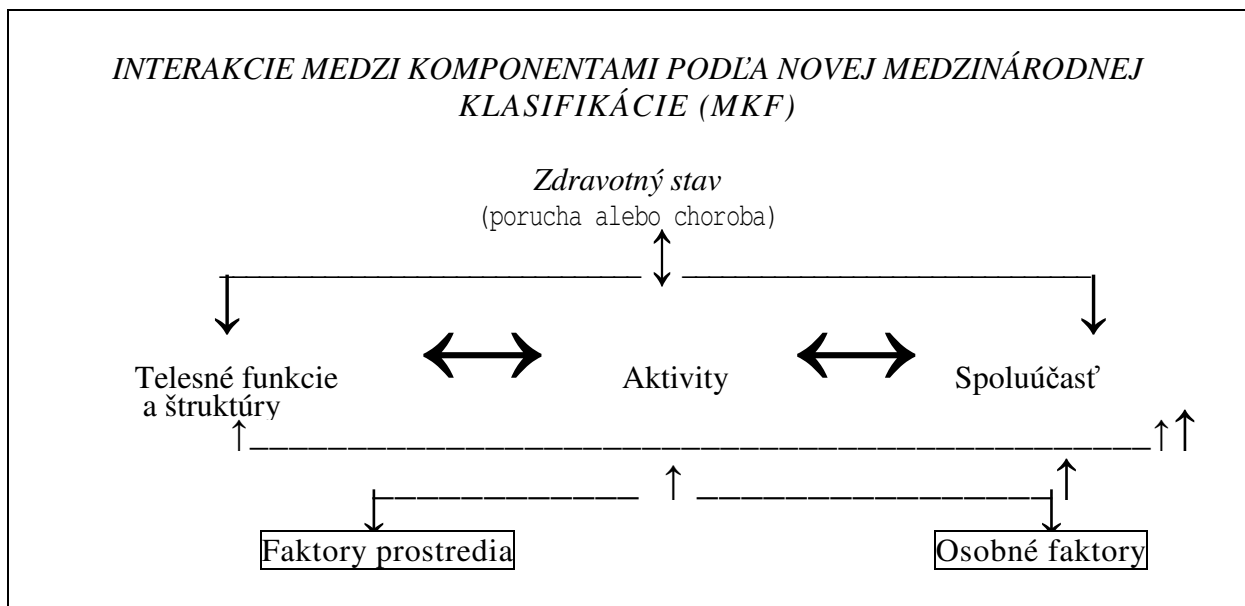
INTERAKCIE MEDZI KOMPONENTAMI PODĽA NOVEJ MEDZINÁRODNEJ KLASIFIKÁCIE (MKF)

Zdravotný stav
(porucha alebo choroba)

Telesné funkcie a štruktúry

Aktivity

Spoluúčasť

Faktory prostredia

Osobné faktory